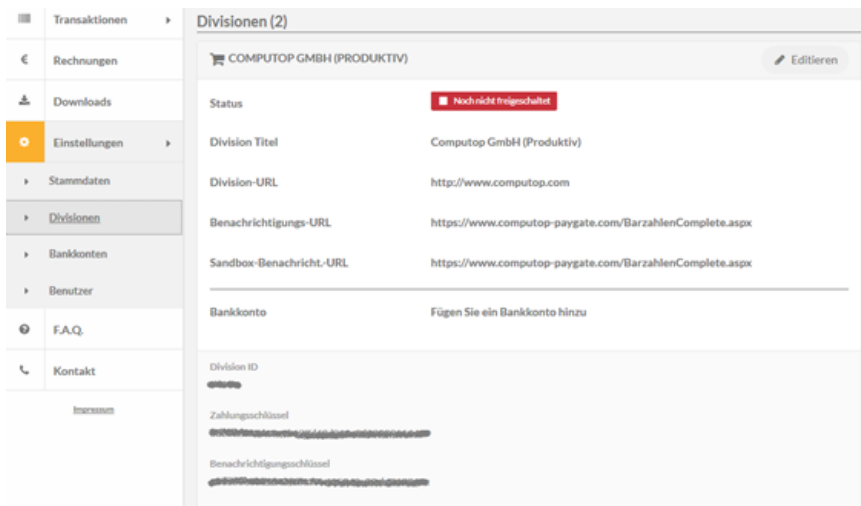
Transaktionen
€ Rechnungen
Downloads
Einstellungen
Stammdaten
Divisionen
Bankkonten
Benutzer
F.A.Q.
Kontakt
Impressum

Divisionen (2)

COMPUTOP GMBH (PRODUKTIV)

Editieren

| | |
|---|---|
| Status | Noch nicht freigeschaltet |
| Division Titel | Computop GmbH (Produktiv) |
| Division-URL | http://www.computop.com |
| Benachrichtigungs-URL | https://www.computop-paygate.com/BarzahlenComplete.aspx |
| Sandbox-Benachricht.-URL | https://www.computop-paygate.com/BarzahlenComplete.aspx |
| Bankkonto | Fügen Sie ein Bankkonto hinzu |

Division ID
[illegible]

Zahlungsschlüssel
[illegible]

Benachrichtigungsschlüssel
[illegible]